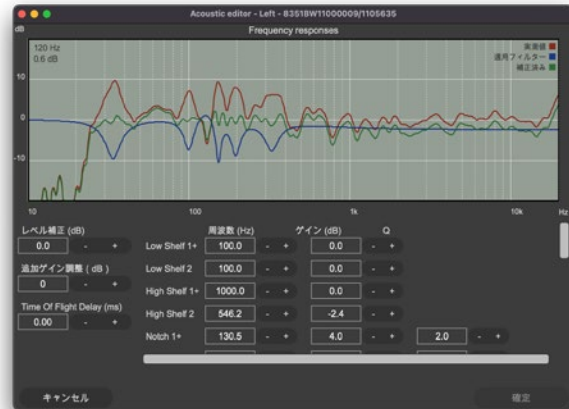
Acoustic editor - Left - 83S18W11000009/1105635

Frequency responses

dB

120 Hz
0.6 dB

実測値
適用フィルター
補正済み

10
0
-10

10
100
1k
10k
Hz

レベル補正 (dB)
0.0
-
+

追加ゲイン調整 ( dB )
0
-
+

Time Of Flight Delay (ms)
0.00
-
+

周波数 (Hz)
ゲイン (dB)
Q

| | | | | | | | | | |
|---|---|---|---|---|---|---|---|---|---|
| Low Shelf 1+ | 100.0 | - | + | 0.0 | - | + | | | |
| Low Shelf 2 | 100.0 | - | + | 0.0 | - | + | | | |
| High Shelf 1+ | 1000.0 | - | + | 0.0 | - | + | | | |
| High Shelf 2 | 546.2 | - | + | -2.4 | - | + | | | |
| Notch 1+ | 130.5 | - | + | 4.0 | - | + | 2.0 | - | + |

キャンセル

確定